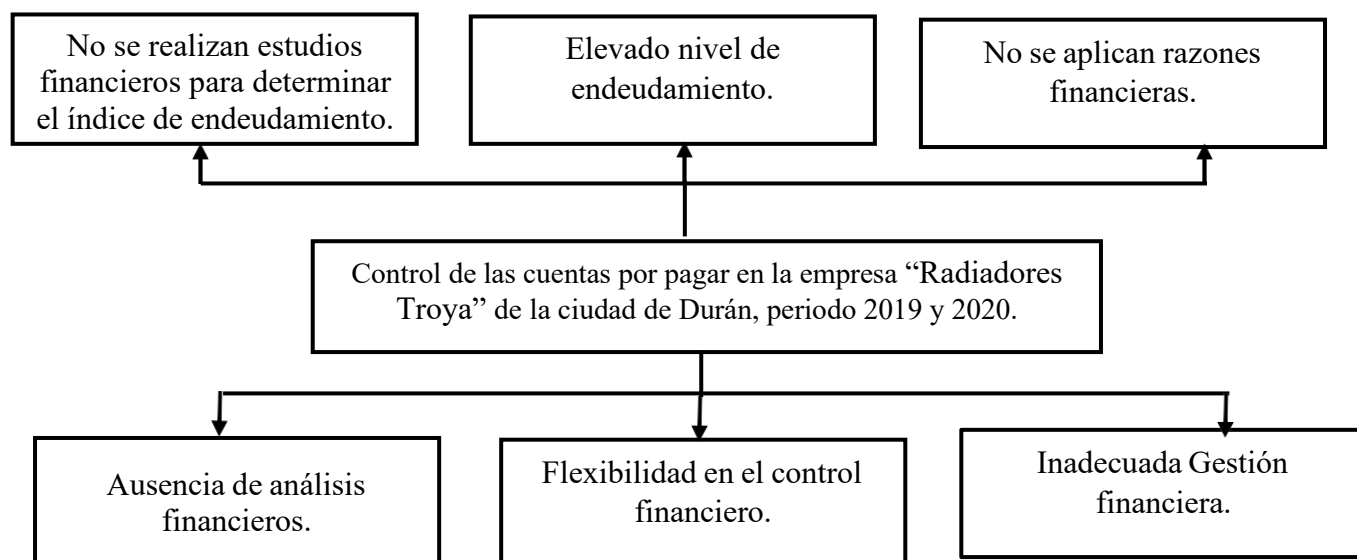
No se realizan estudios financieros para determinar el índice de endeudamiento.

Elevado nivel de endeudamiento.

No se aplican razones financieras.

Control de las cuentas por pagar en la empresa “Radiadores Troya” de la ciudad de Durán, periodo 2019 y 2020.

Ausencia de análisis financieros.

Flexibilidad en el control financiero.

Inadecuada Gestión financiera.